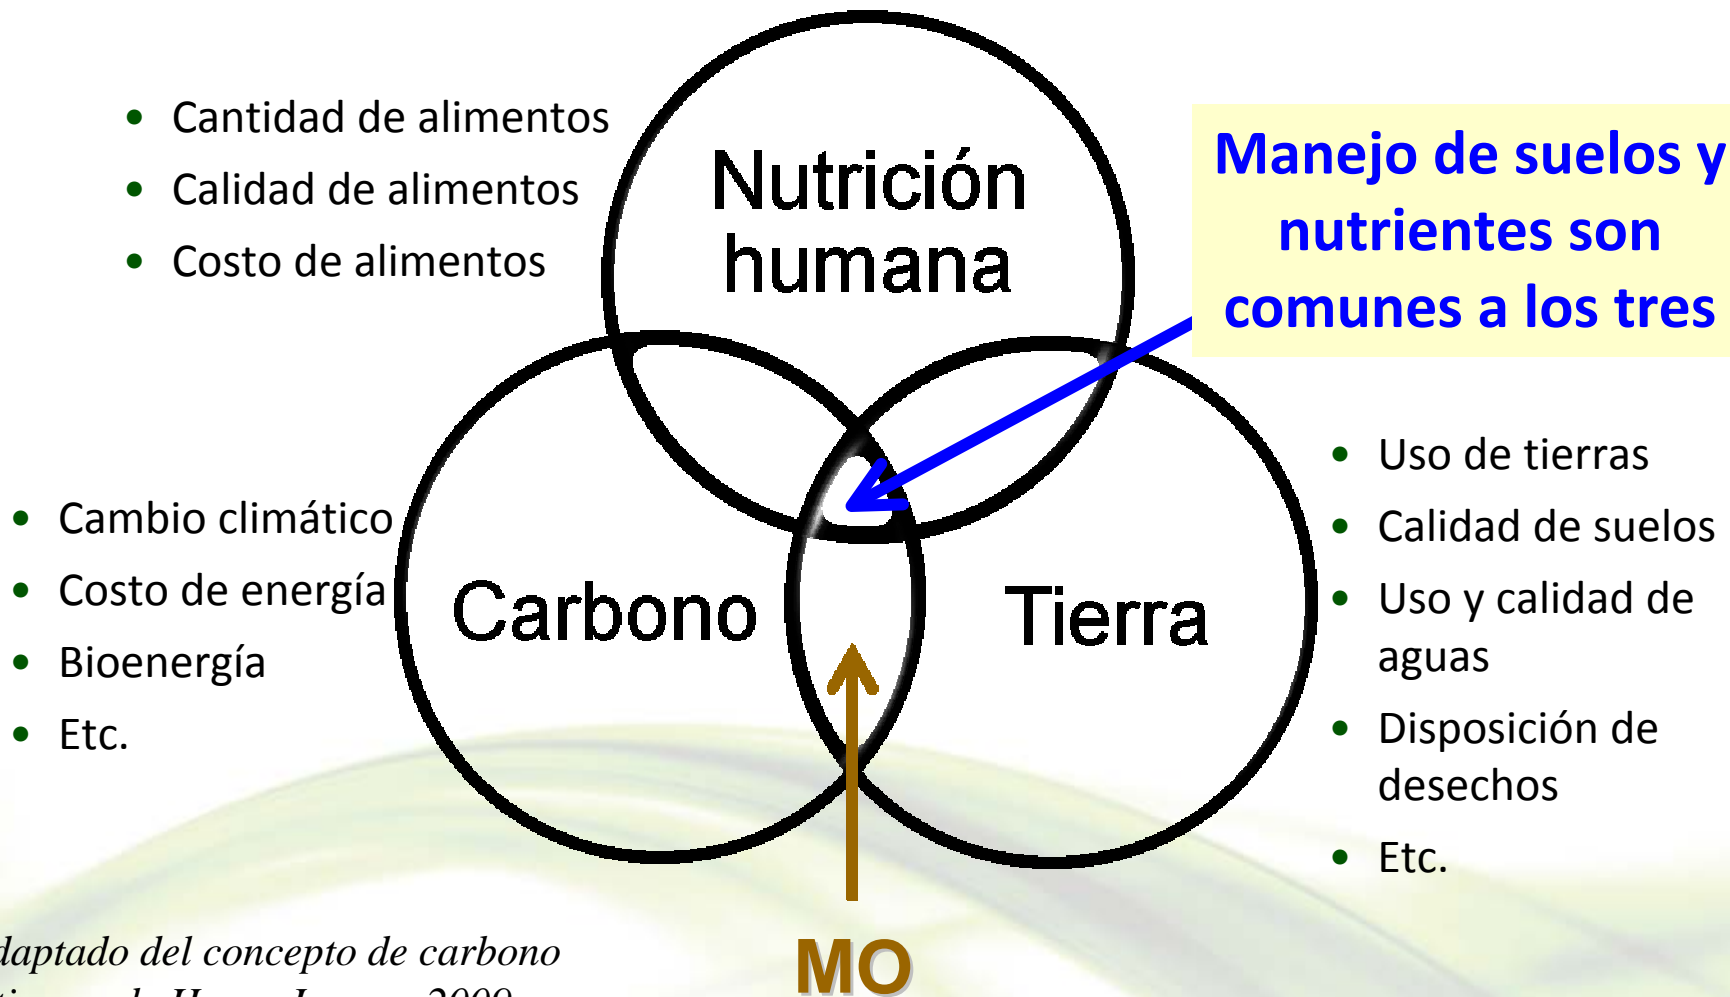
• Cantidad de alimentos
• Calidad de alimentos
• Costo de alimentos

Nutrición humana

Manejo de suelos y nutrientes son comunes a los tres

• Cambio climático
• Costo de energía
• Bioenergía
• Etc.

Carbono

Tierra

• Uso de tierras
• Calidad de suelos
• Uso y calidad de aguas
• Disposición de desechos
• Etc.

MO

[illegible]daptado del concepto de carbono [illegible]